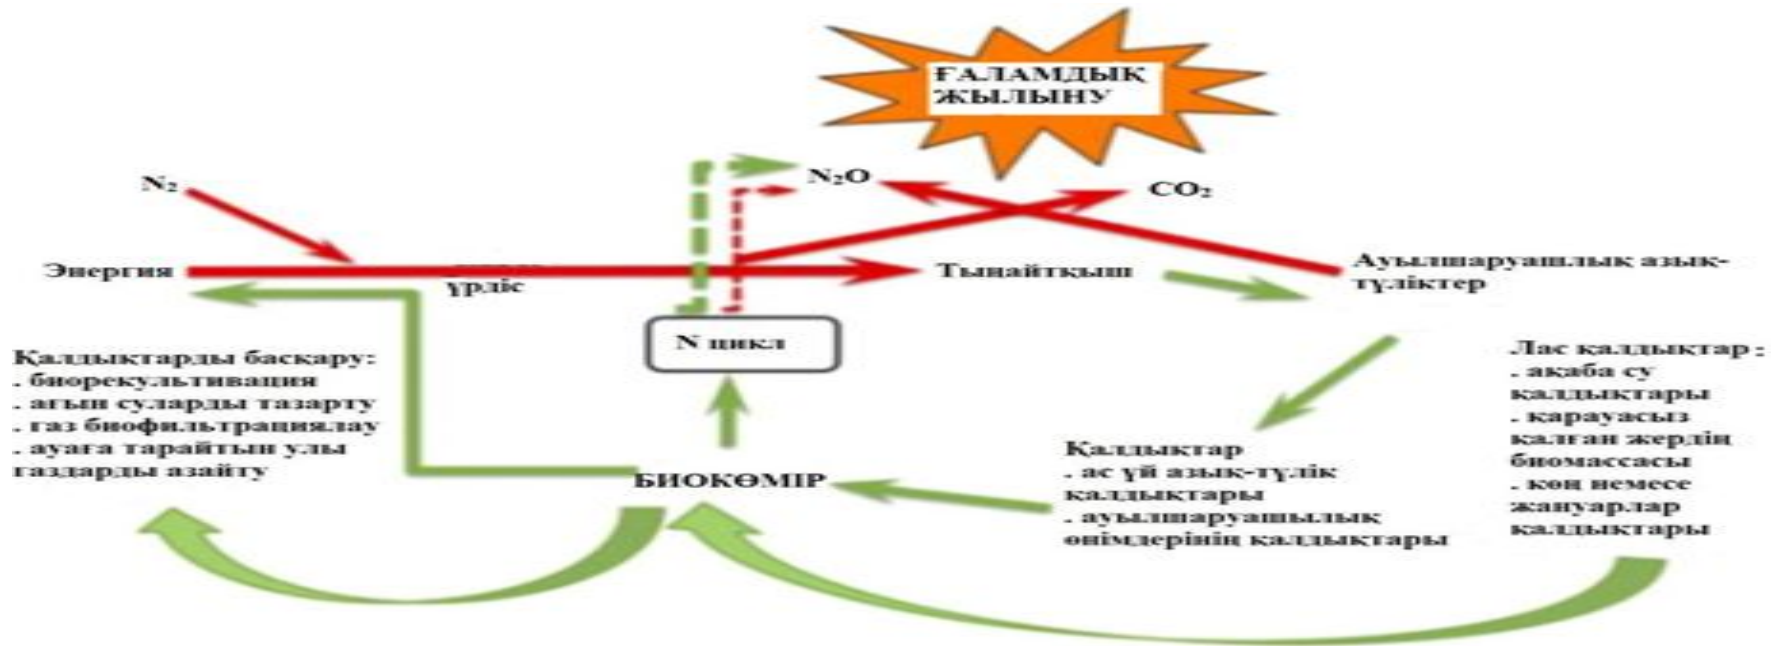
ҒАЛАМДЫҚ ЖЫЛЫНУ

$N_2$

$N_2O$

$CO_2$

Энергия

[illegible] үрдіс

Тыңайтқыш

Ауылшаруашлық азық-түліктер

N цикл

Қалдықтарды басқару:
. биорекультивация
. ағын суларды тазарту
. газ биофильтрациялау
. ауаға тарайтын улы газдарды азайту

Лас қалдықтар :
. ақаба су қалдықтары
. қараусыз қалған жердің биомассасы
. көң немесе жануарлар қалдықтары

Қалдықтар
. ас үй азық-түлік қалдықтары
. ауылшаруашылық өнімдерінің қалдықтары

БИОКӨМІР